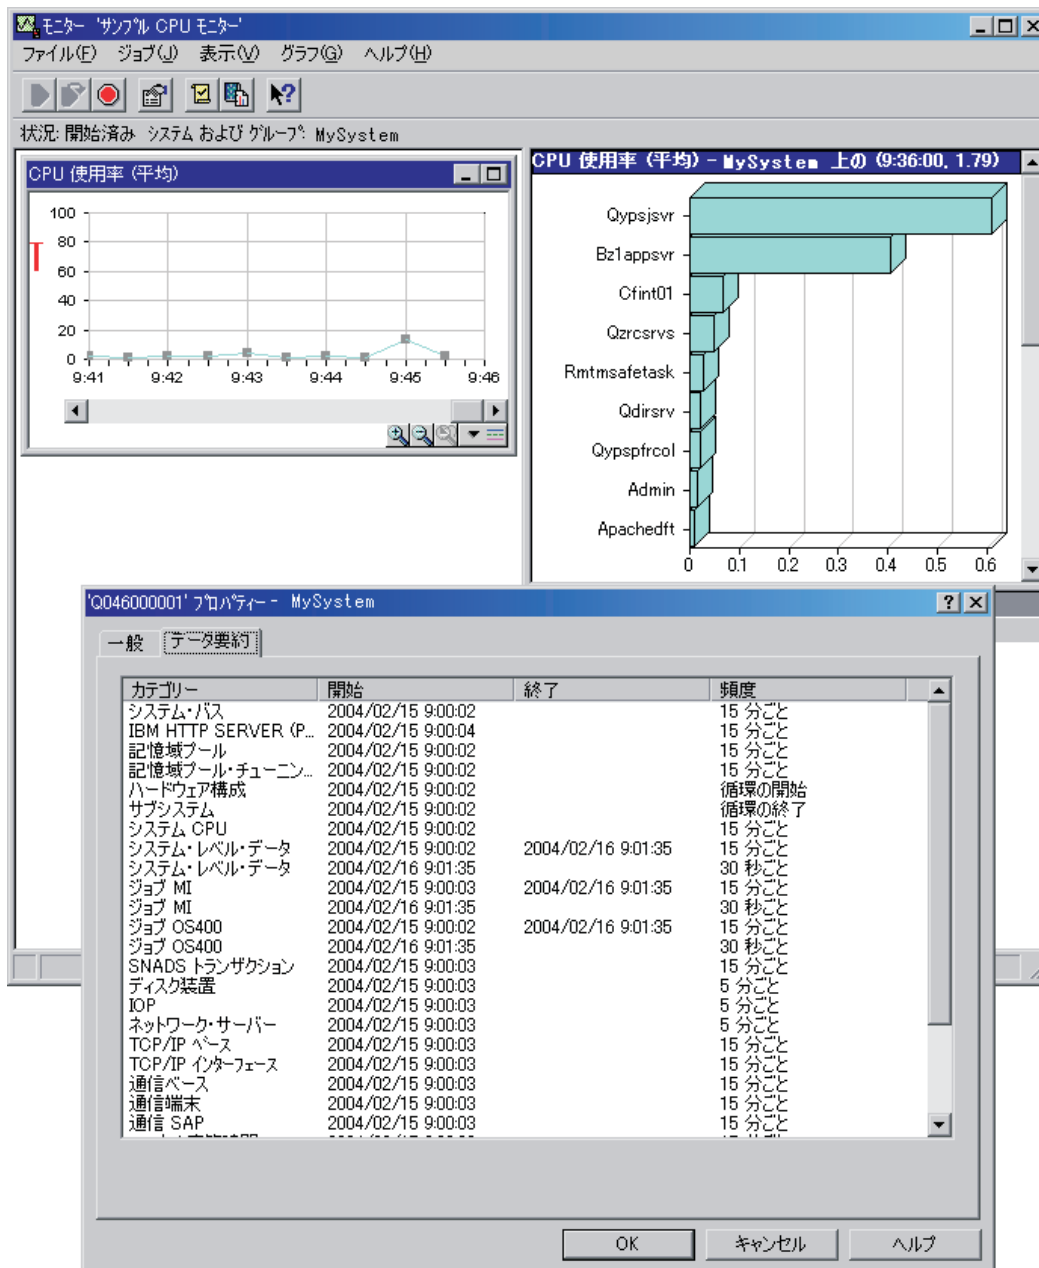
モニター 'サンプル CPU モニター'

ファイル(F) ジョブ(J) 表示(V) グラフ(G) ヘルプ(H)

状況: 開始済み システム および グループ: MySystem

CPU 使用率 (平均)

100
80
60
40
20
0
9:41 9:42 9:43 9:44 9:45 9:46

CPU 使用率 (平均) - MySystem 上の (9:36:00, 1.79)

Qypsjsvr
Bz1appsvr
Cfint01
Qzrcsrvs
Rmtmsafetask
Qdirsrv
Qypspfrcol
Admin
Apachedft

0 0.1 0.2 0.3 0.4 0.5 0.6

'Q046000001' プロパティー - MySystem

一般 データ要約

| カテゴリー | 開始 | 終了 | 頻度 |
|---|---|---|---|
| システム・バス | 2004/02/15 9:00:02 | | 15 分ごと |
| IBM HTTP SERVER (P... | 2004/02/15 9:00:04 | | 15 分ごと |
| 記憶域プール | 2004/02/15 9:00:02 | | 15 分ごと |
| 記憶域プール・チューニン... | 2004/02/15 9:00:02 | | 15 分ごと |
| ハードウェア構成 | 2004/02/15 9:00:02 | | 循環の開始 |
| サブシステム | 2004/02/15 9:00:02 | | 循環の終了 |
| システム CPU | 2004/02/15 9:00:02 | | 15 分ごと |
| システム・レベル・データ | 2004/02/15 9:00:02 | 2004/02/16 9:01:35 | 15 分ごと |
| システム・レベル・データ | 2004/02/16 9:01:35 | | 30 秒ごと |
| ジョブ MI | 2004/02/15 9:00:03 | 2004/02/16 9:01:35 | 15 分ごと |
| ジョブ MI | 2004/02/16 9:01:35 | | 30 秒ごと |
| ジョブ OS400 | 2004/02/15 9:00:02 | 2004/02/16 9:01:35 | 15 分ごと |
| ジョブ OS400 | 2004/02/16 9:01:35 | | 30 秒ごと |
| SNADS トランザクション | 2004/02/15 9:00:03 | | 15 分ごと |
| ディスク装置 | 2004/02/15 9:00:03 | | 5 分ごと |
| IOP | 2004/02/15 9:00:03 | | 5 分ごと |
| ネットワーク・サーバー | 2004/02/15 9:00:03 | | 5 分ごと |
| TCP/IP ベース | 2004/02/15 9:00:03 | | 15 分ごと |
| TCP/IP インターフェース | 2004/02/15 9:00:03 | | 15 分ごと |
| 通信ベース | 2004/02/15 9:00:03 | | 15 分ごと |
| 通信端末 | 2004/02/15 9:00:03 | | 15 分ごと |
| 通信 SAP | 2004/02/15 9:00:03 | | 15 分ごと |

OK キャンセル ヘルプ